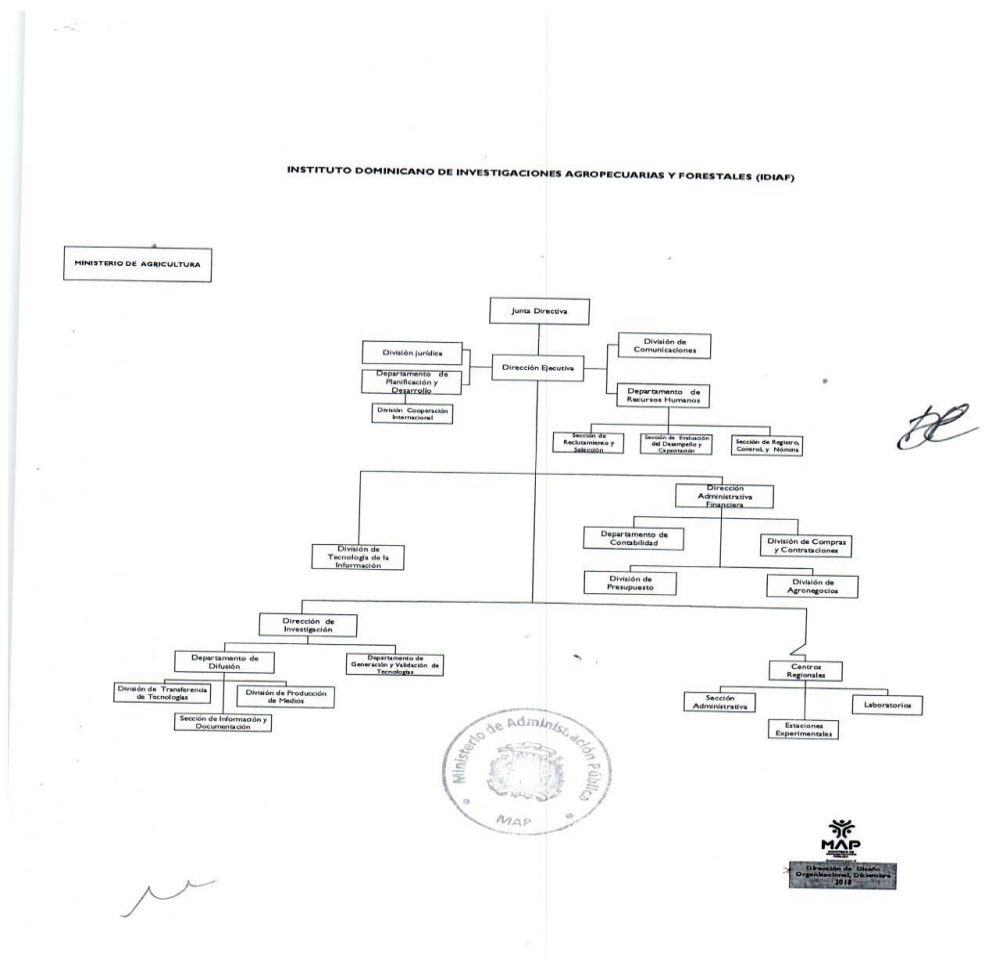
INSTITUTO DOMINICANO DE INVESTIGACIONES AGROPECUARIAS Y FORESTALES (IDIAF)

MINISTERIO DE AGRICULTURA

Junta Directiva

División jurídica

Departamento de Planificación y Desarrollo

División Cooperación Internacional

Dirección Ejecutiva

División de Comunicaciones

Departamento de Recursos Humanos

Sección de Reclutamiento y Selección

Sección de Evaluación del Desempeño y Capacitación

Sección de Registro, Control, y Nómina

Dirección Administrativa Financiera

Departamento de Contabilidad

División de Compras y Contrataciones

División de Tecnología de la Información

División de Presupuesto

División de Agronegocios

Dirección de Investigación

Departamento de Difusión

Departamento de Generación y Validación de Tecnologías

División de Transferencia de Tecnologías

División de Producción de Medios

Sección de Información y Documentación

Centros Regionales

Sección Administrativa

Laboratorios

Estaciones Experimentales

Ministerio de Administración Pública

MAP

MAP

Dirección de Diseño Organizacional, Diciembre 2018